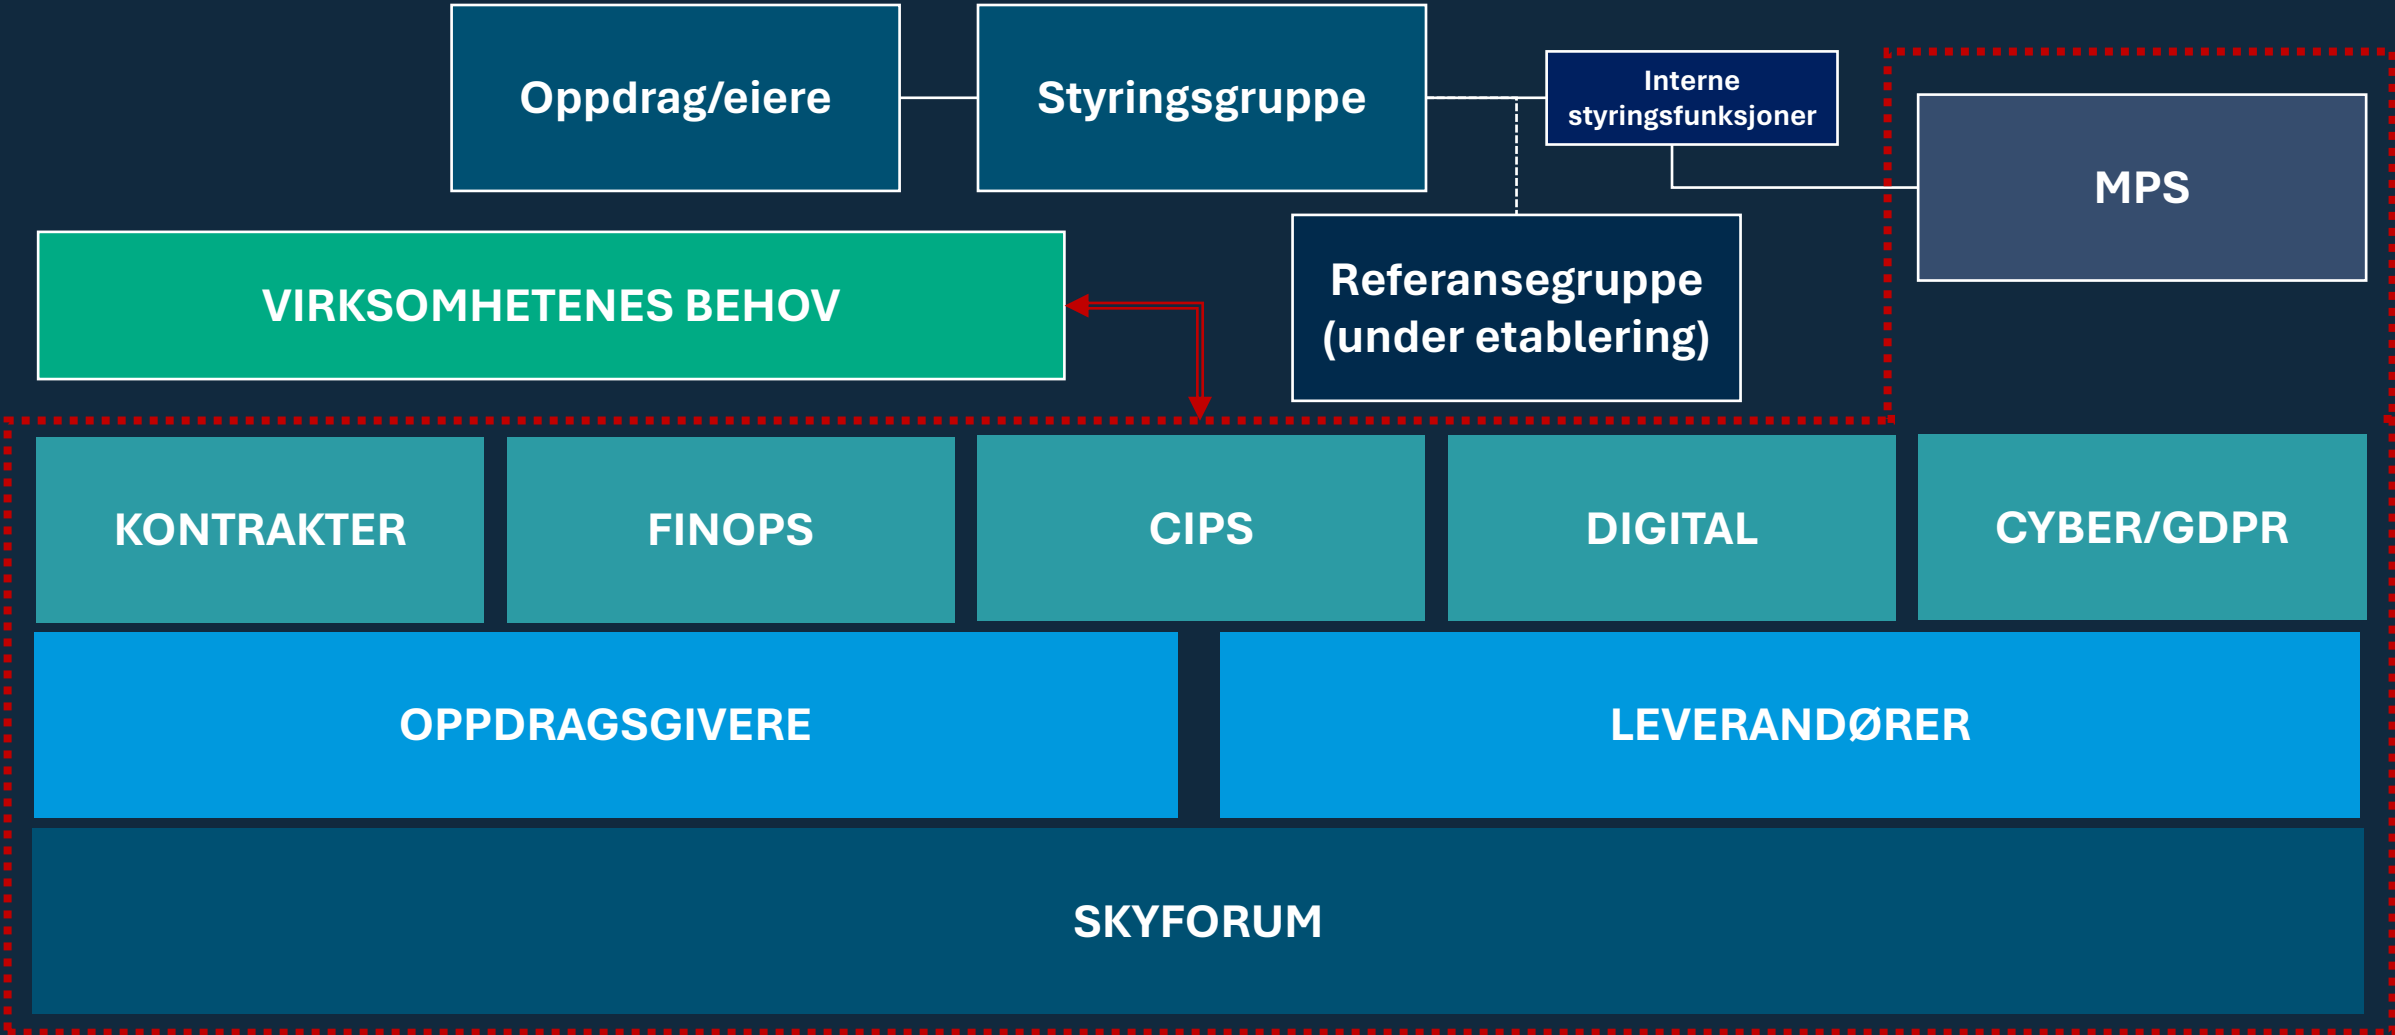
Oppdrag/eiere

Styringsgruppe

Interne styringsfunksjoner

MPS

VIRKSOMHETENES BEHOV

Referansegruppe (under etablering)

KONTRAKTER

FINOPS

CIPS

DIGITAL

CYBER/GDPR

OPPDRAGSGIVERE

LEVERANDØRER

SKYFORUM